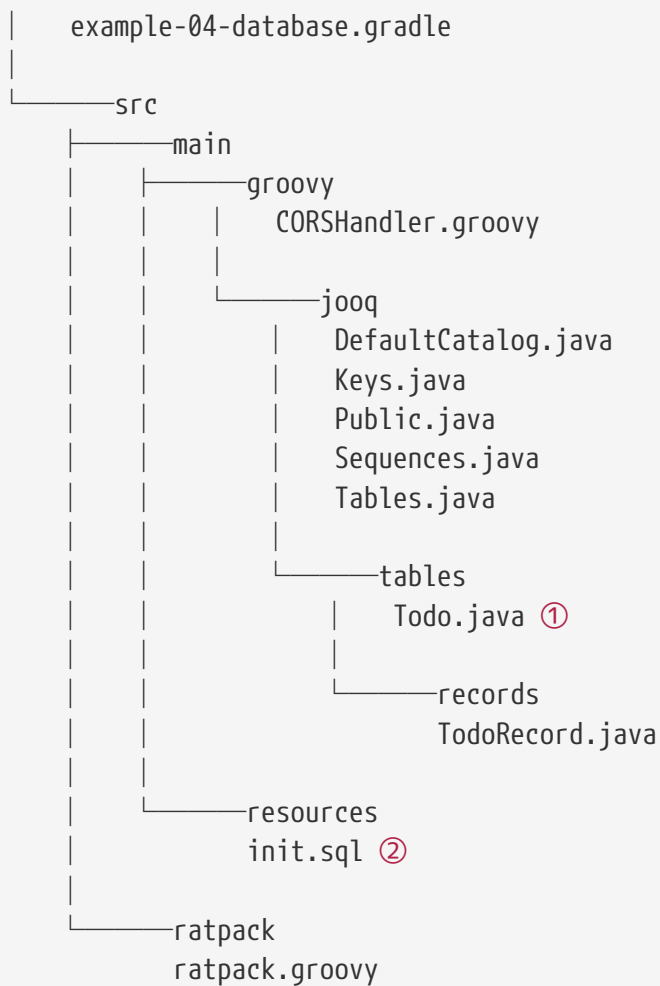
│   example-04-database.gradle
│
└───src
    ├───main
    │   ├───groovy
    │   │   │   CORSHandler.groovy
    │   │   │
    │   │   └───jooq
    │   │       │   DefaultCatalog.java
    │   │       │   Keys.java
    │   │       │   Public.java
    │   │       │   Sequences.java
    │   │       │   Tables.java
    │   │       │
    │   │       └───tables
    │   │           │   Todo.java ①
    │   │           │
    │   │           └───records
    │   │                   TodoRecord.java
    │   │
    │   └───resources
    │           init.sql ②
    │
    └───ratpack
            ratpack.groovy